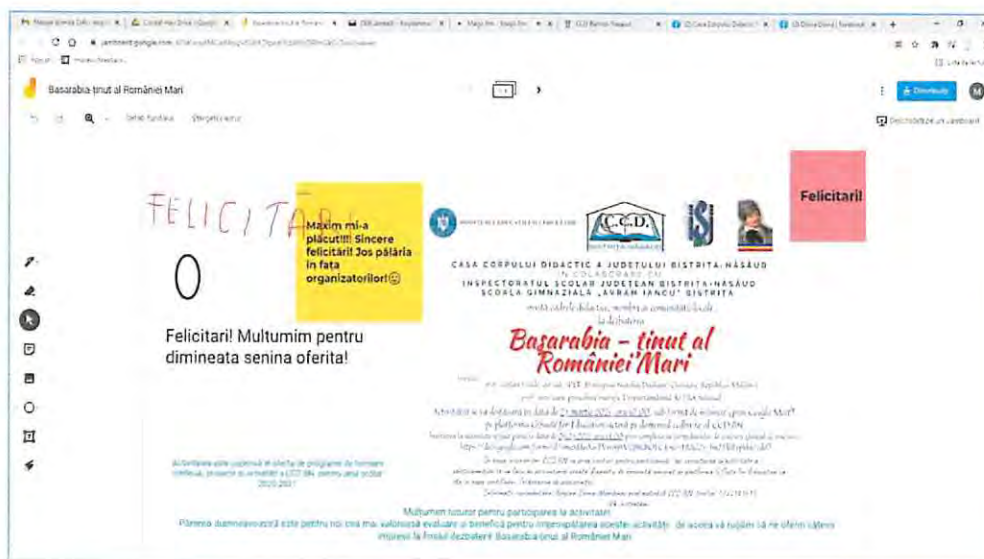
Basarabia ținut al României Mari

Distribuiți

FELICITARI

Maxim mi-a plăcut!!! Sincere felicitări! Jos pălăria în fața organizatorilor!☺

Felicitari!

O

Felicitari! Multumim pentru dimineata senina oferita!

CASA CORPULUI DIDACTIC A JUDEȚULUI BISTRIȚA-NĂSĂUD
ÎN COLABORARE CU
INSPECTORATUL ȘCOLAR JUDEȚEAN BISTRIȚA-NĂSĂUD
ȘCOALA GIMNAZIALĂ „AVRAM IANCU" BISTRIȚA

Basarabia – ținut al României Mari

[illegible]

Mulțumim tuturor pentru participarea la activitate!
Părerea dumneavoastră este pentru noi cea mai valoroasă evaluare și benefică pentru îmbunătățirea acestei activități, de aceea vă rugăm să ne oferiți câteva impresii la finalul dezbaterii Basarabia ținut al României Mari